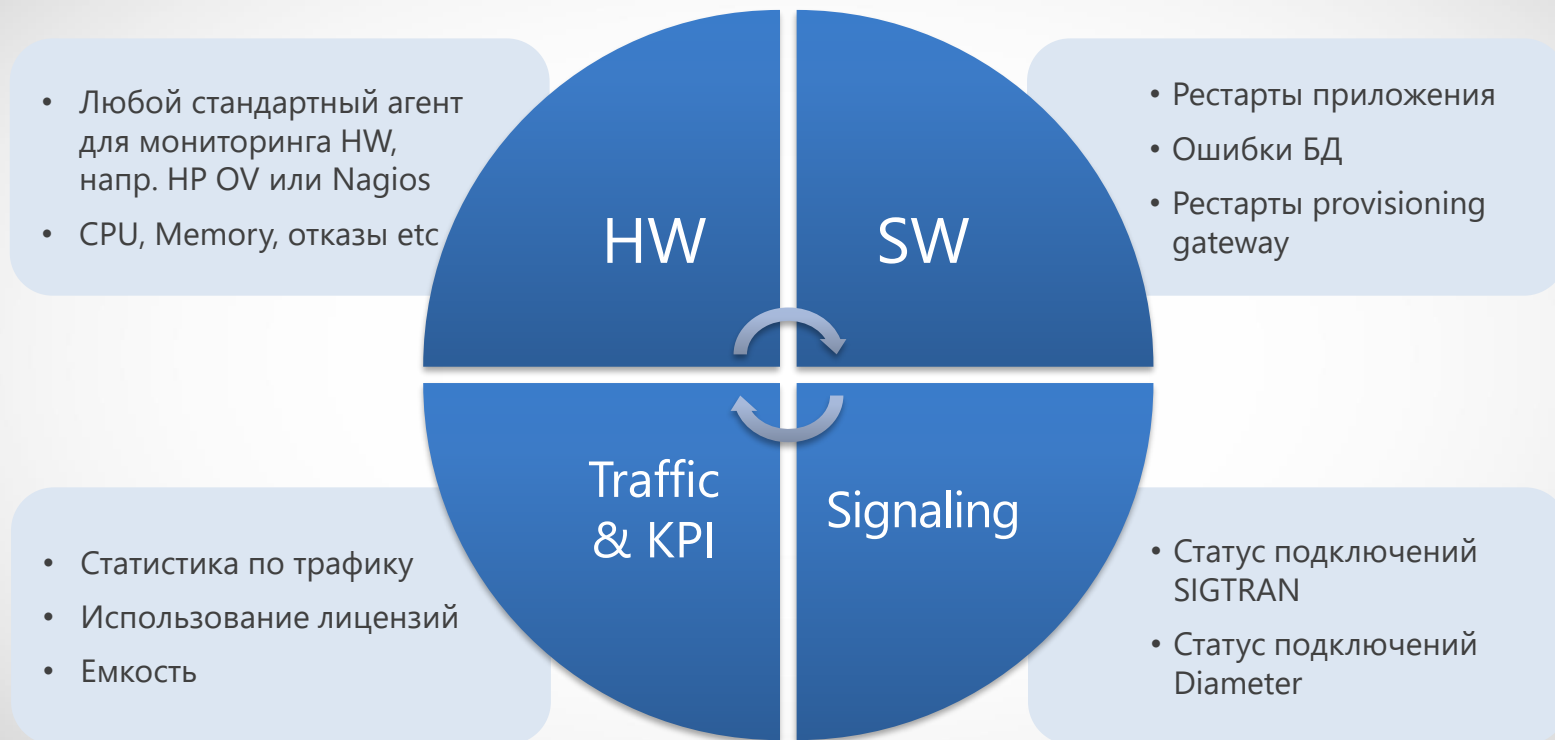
• Любой стандартный агент для мониторинга HW, напр. HP OV или Nagios
• CPU, Memory, отказы etc

HW

SW

• Рестарты приложения
• Ошибки БД
• Рестарты provisioning gateway

Traffic & KPI

Signaling

• Статистика по трафику
• Использование лицензий
• Емкость

• Статус подключений SIGTRAN
• Статус подключений Diameter